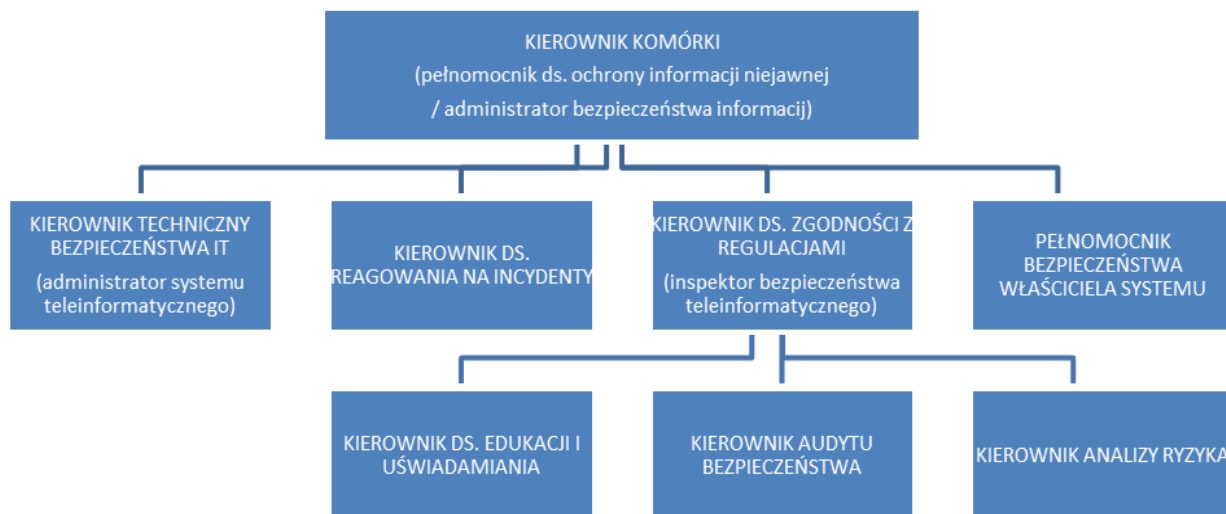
KIEROWNIK KOMÓRKI
(pełnomocnik ds. ochrony informacji niejawnej / administrator bezpieczeństwa informacji)

KIEROWNIK TECHNICZNY BEZPIECZEŃSTWA IT
(administrator systemu teleinformatycznego)

KIEROWNIK DS. REAGOWANIA NA INCYDENTY

KIEROWNIK DS. ZGODNOŚCI Z REGULACJAMI
(inspektor bezpieczeństwa teleinformatycznego)

PEŁNOMOCNIK BEZPIECZEŃSTWA WŁAŚCICIELA SYSTEMU

KIEROWNIK DS. EDUKACJI I UŚWIADAMIANIA

KIEROWNIK AUDYTU BEZPIECZEŃSTWA

KIEROWNIK ANALIZY RYZYKA